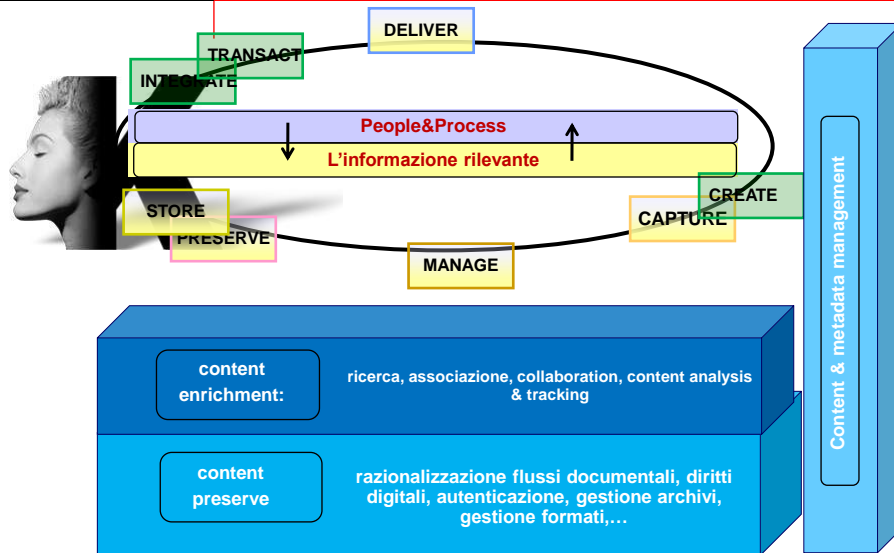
DELIVER

TRANSACT

INTEGRATE

People&Process

L'informazione rilevante

STORE

PRESERVE

MANAGE

CAPTURE

CREATE

Content & metadata management

content enrichment:

ricerca, associazione, collaboration, content analysis & tracking

content preserve

razionalizzazione flussi documentali, diritti digitali, autenticazione, gestione archivi, gestione formati,…